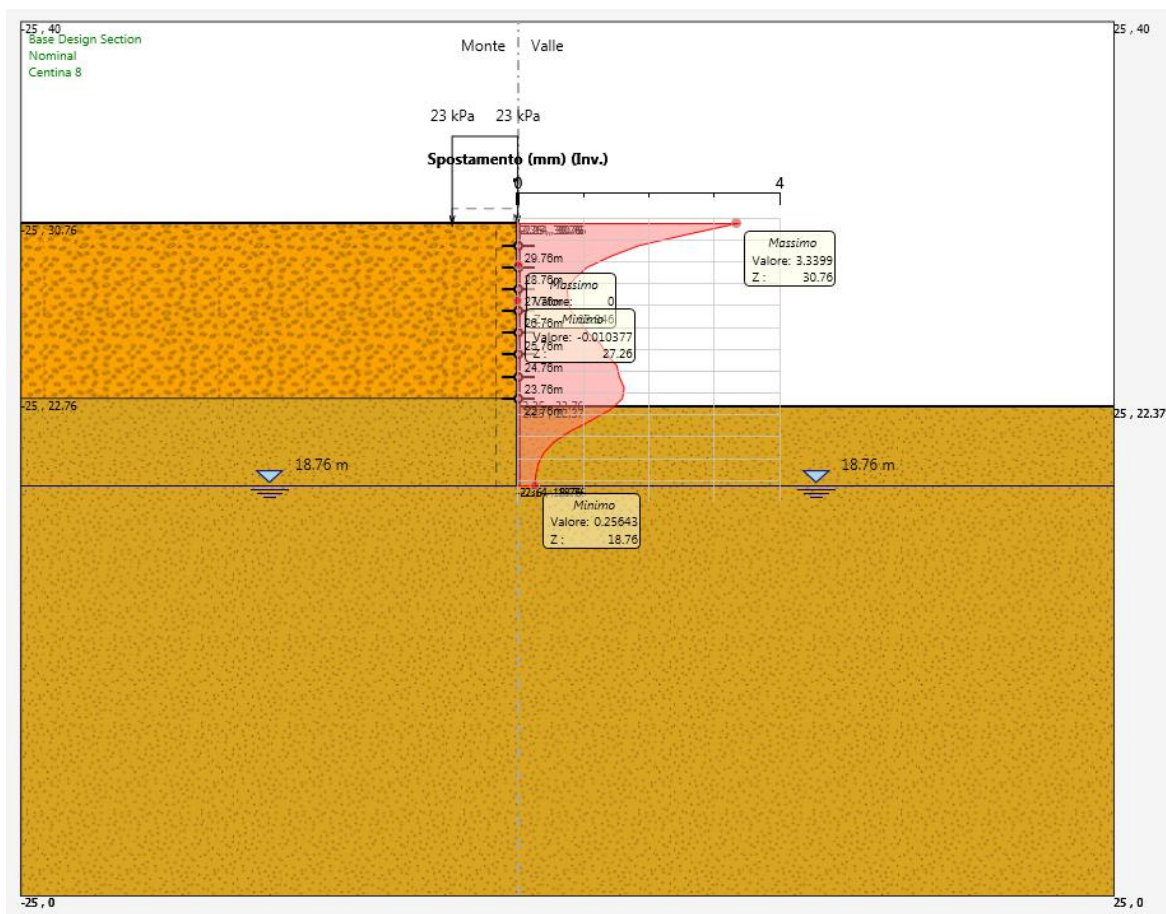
-25 , 40
Base Design Section
Nominal
Centina 8

Monte Valle

25 , 40

23 kPa 23 kPa

Spostamento (mm) (Inv.)

0 4

-25 , 30.76

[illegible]

29.78m

28.76m

Massimo
Valore: 0

27.76m

Minimo
Valore: -0.010377
Z : 27.26

26.78m

25.78m

24.78m

23.78m

22.76m

Massimo
Valore: 3.3399
Z : 30.76

-25 , 22.76

25 , 22.37

18.76 m

18.76 m

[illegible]

Minimo
Valore: 0.25643
Z : 18.76

-25 , 0

25 , 0